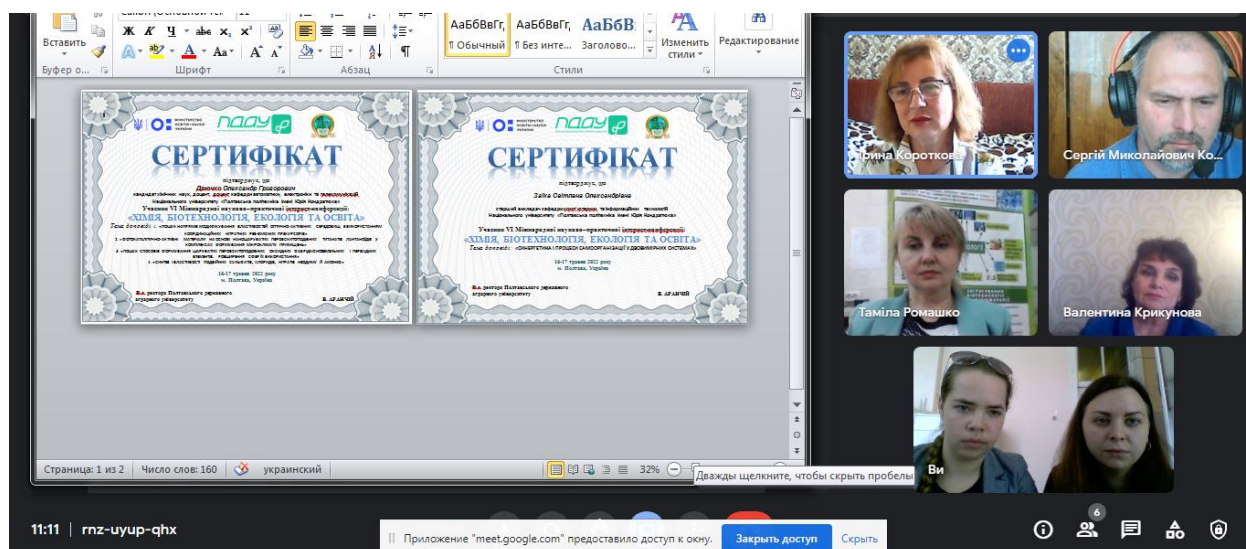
Вставить
Буфер о...
Шрифт
Абзац
АаБбВвГг,
¶ Обычный
АаБбВвГг,
¶ Без инте...
АаБбВ
Заголово...
Изменить стили
Редактирование
Стили

ПДАУ
СЕРТИФІКАТ
підтверджує, що
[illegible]
Учасник VI Міжнародної науково-практичної інтернет-конференції
«ХІМІЯ, БІОТЕХНОЛОГІЯ, ЕКОЛОГІЯ ТА ОСВІТА»
Тема доповіді: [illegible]
16-17 травня 2022 року
м. Полтава, Україна
В.о. ректора Полтавського державного аграрного університету
В. АРАНЧІЙ

ПДАУ
СЕРТИФІКАТ
підтверджує, що
Зайка Світлана Олександрівна
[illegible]
Учасник VI Міжнародної науково-практичної інтернет-конференції
«ХІМІЯ, БІОТЕХНОЛОГІЯ, ЕКОЛОГІЯ ТА ОСВІТА»
Тема доповіді: «СИНЕРГЕТИКА І ПРОЦЕСИ САМООРГАНІЗАЦІЇ У ДВОФАЗНИХ СИСТЕМАХ»
16-17 травня 2022 року
м. Полтава, Україна
В.о. ректора Полтавського державного аграрного університету
В. АРАНЧІЙ

Страница: 1 из 2
Число слов: 160
украинский
32%
Дважды щелкните, чтобы скрыть пробелы

рина Короткова
Сергій Миколайович Ко...
Таміла Ромашко
Валентина Крикунова
Ви

11:11 | rnz-uyup-qhx
Приложение "meet.google.com" предоставило доступ к окну.
Закрыть доступ
Скрыть
6